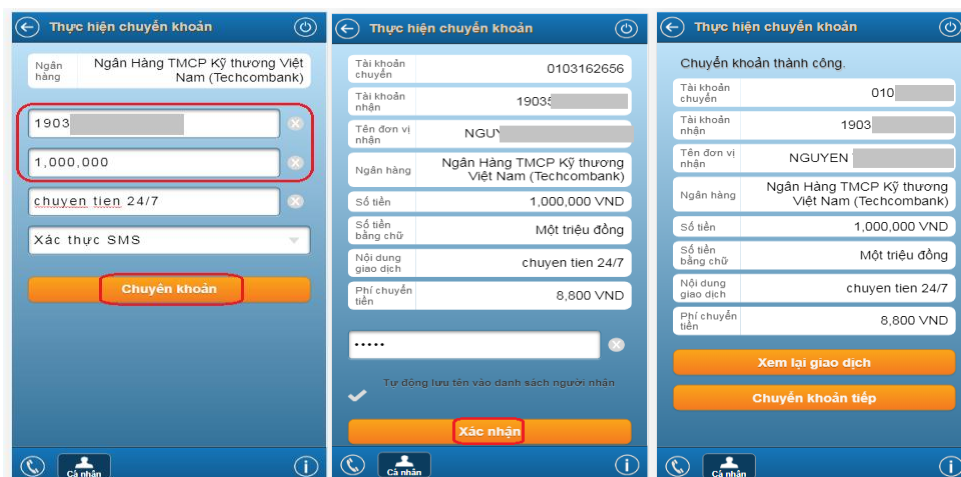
Thực hiện chuyển khoản

| Ngân hàng | Ngân Hàng TMCP Kỹ thương Việt Nam (Techcombank) |
|---|---|

1903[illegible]

1,000,000

chuyen tien 24/7

Xác thực SMS

Chuyển khoản

Cá nhân

Thực hiện chuyển khoản

| Tài khoản chuyển | 0103162656 |
|---|---|
| Tài khoản nhận | 19035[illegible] |
| Tên đơn vị nhận | NGUY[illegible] |
| Ngân hàng | Ngân Hàng TMCP Kỹ thương Việt Nam (Techcombank) |
| Số tiền | 1,000,000 VND |
| Số tiền bằng chữ | Một triệu đồng |
| Nội dung giao dịch | chuyen tien 24/7 |
| Phí chuyển tiền | 8,800 VND |

•••••

Tự động lưu tên vào danh sách người nhận

Xác nhận

Cá nhân

Thực hiện chuyển khoản

Chuyển khoản thành công.

| Tài khoản chuyển | 010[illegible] |
|---|---|
| Tài khoản nhận | 1903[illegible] |
| Tên đơn vị nhận | NGUYEN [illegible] |
| Ngân hàng | Ngân Hàng TMCP Kỹ thương Việt Nam (Techcombank) |
| Số tiền | 1,000,000 VND |
| Số tiền bằng chữ | Một triệu đồng |
| Nội dung giao dịch | chuyen tien 24/7 |
| Phí chuyển tiền | 8,800 VND |

Xem lại giao dịch

Chuyển khoản tiếp

Cá nhân